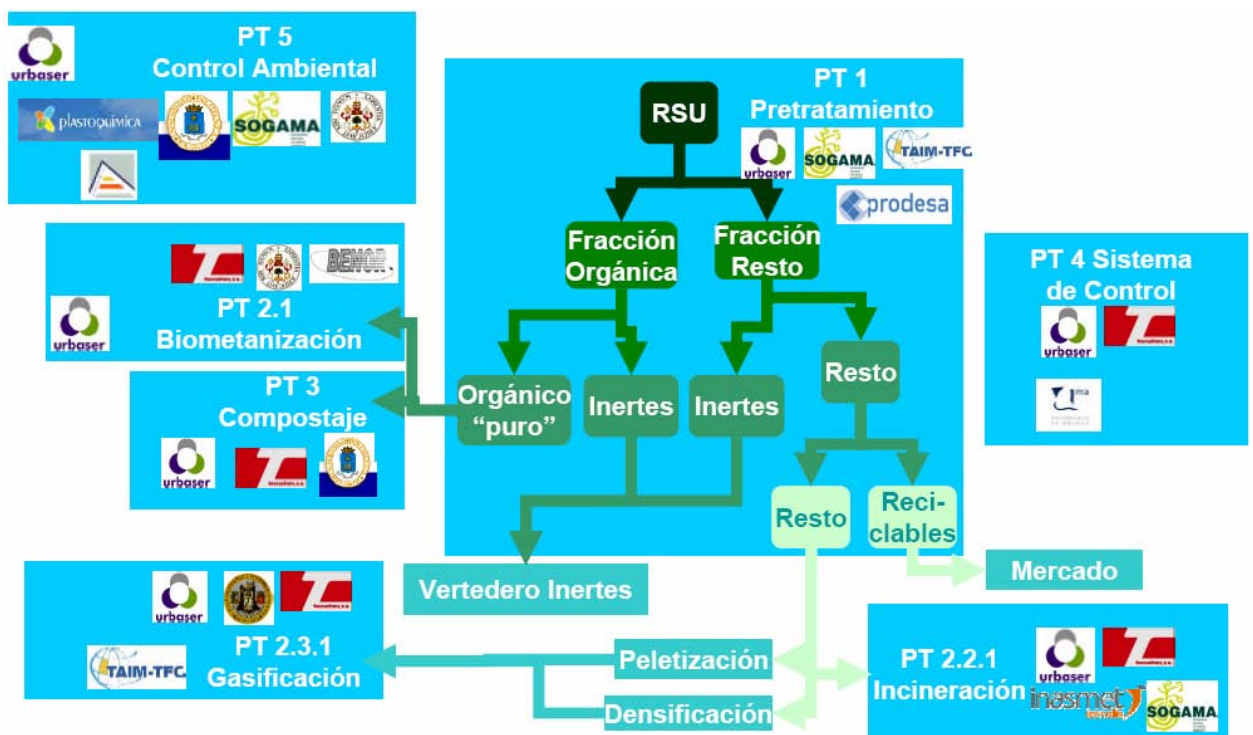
PT 5
Control Ambiental

urbaser

plastoquímica

SOGAMA

PT 1
Pretratamiento

RSU

urbaser

SOGAMA

TAIM-TFC

prodesa

Fracción Orgánica

Fracción Resto

BENOR

PT 2.1
Biometanización

urbaser

PT 4 Sistema de Control

urbaser

PT 3
Compostaje

urbaser

Orgánico "puro"

Inertes

Inertes

Resto

Resto

Reci-clables

Vertedero Inertes

Mercado

urbaser

PT 2.3.1
Gasificación

TAIM-TFC

Peletización

Densificación

PT 2.2.1
Incineración

urbaser

inasmet

SOGAMA